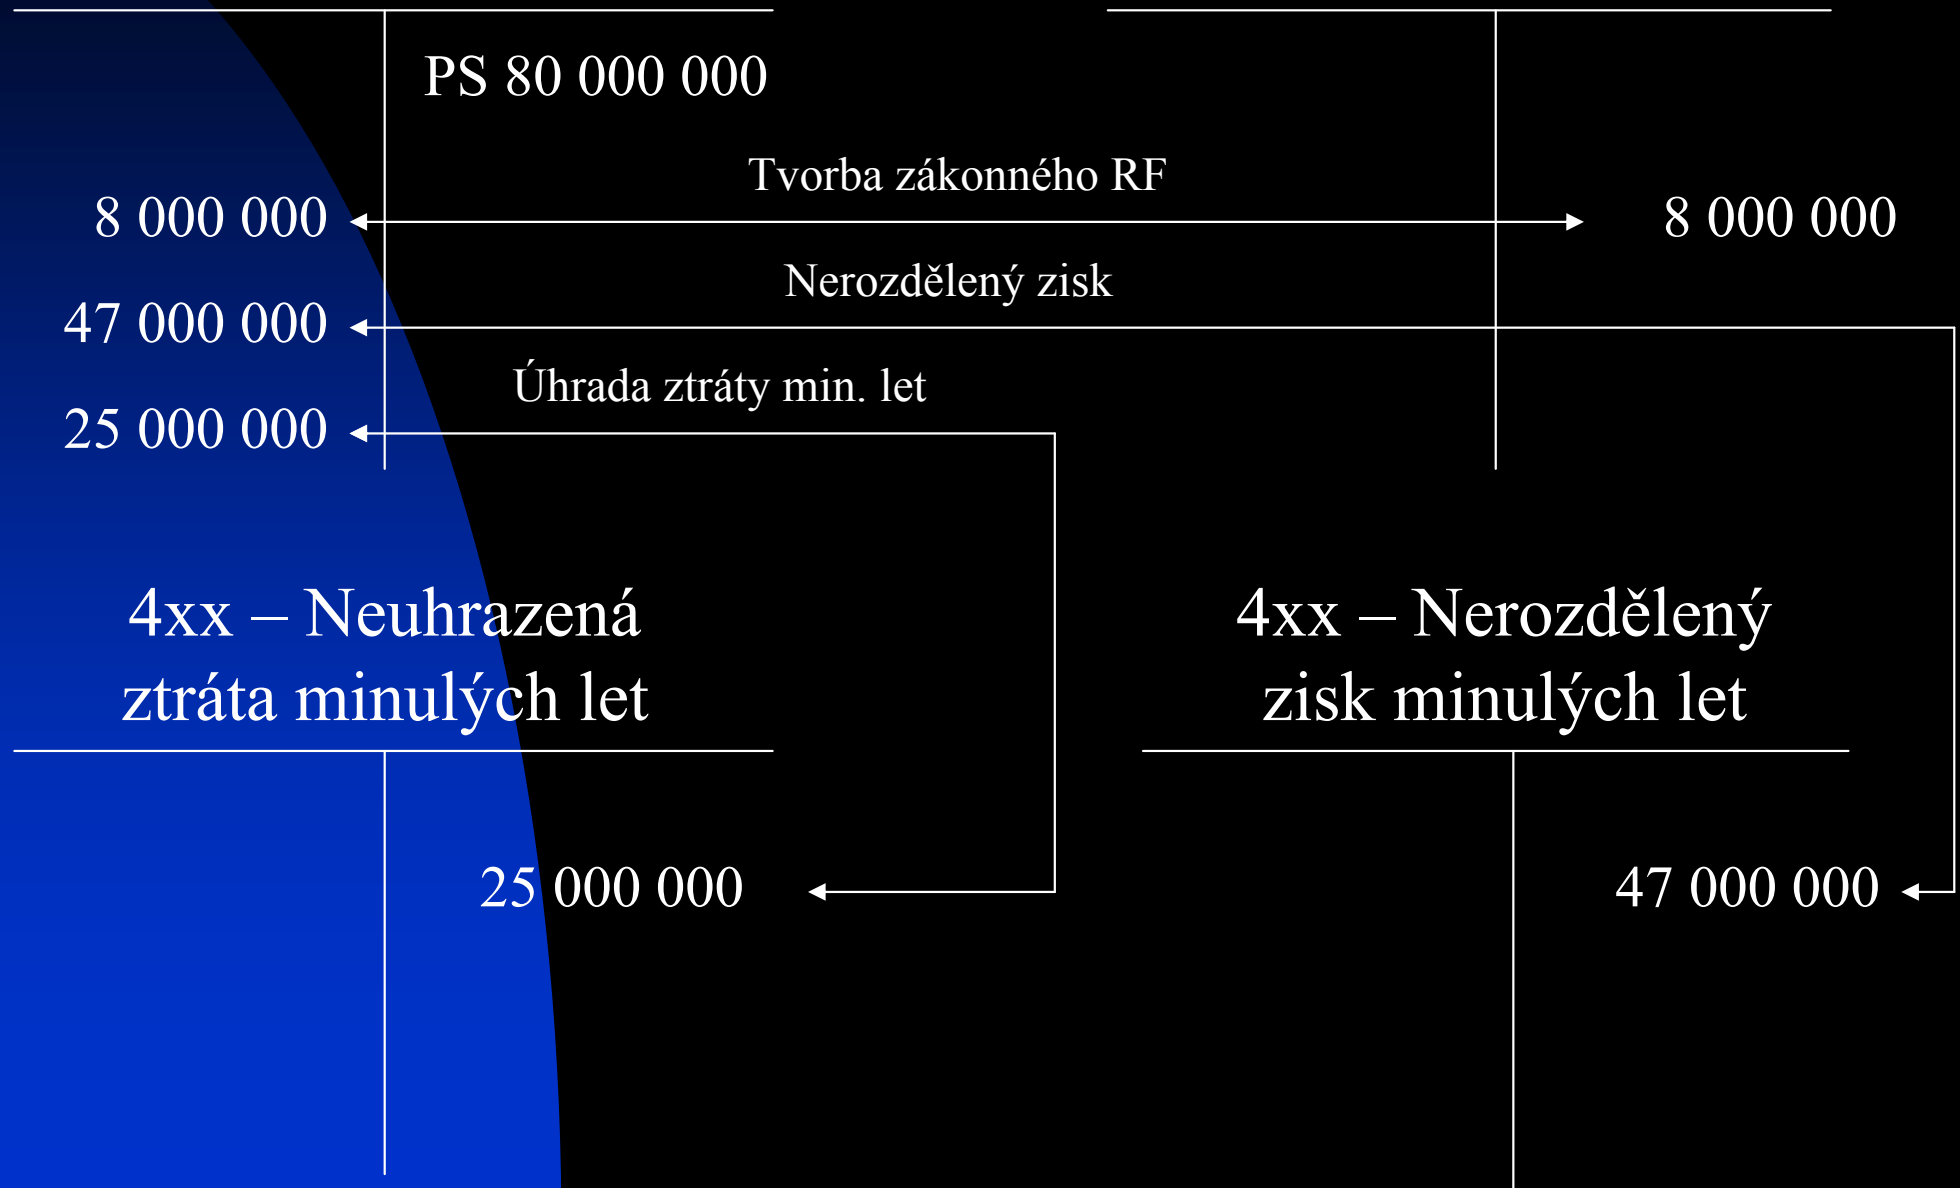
PS 80 000 000

Tvorba zákonného RF

8 000 000

8 000 000

Nerozdělený zisk

47 000 000

Úhrada ztráty min. let

25 000 000

4xx – Neuhrazená ztráta minulých let

4xx – Nerozdělený zisk minulých let

25 000 000

47 000 000